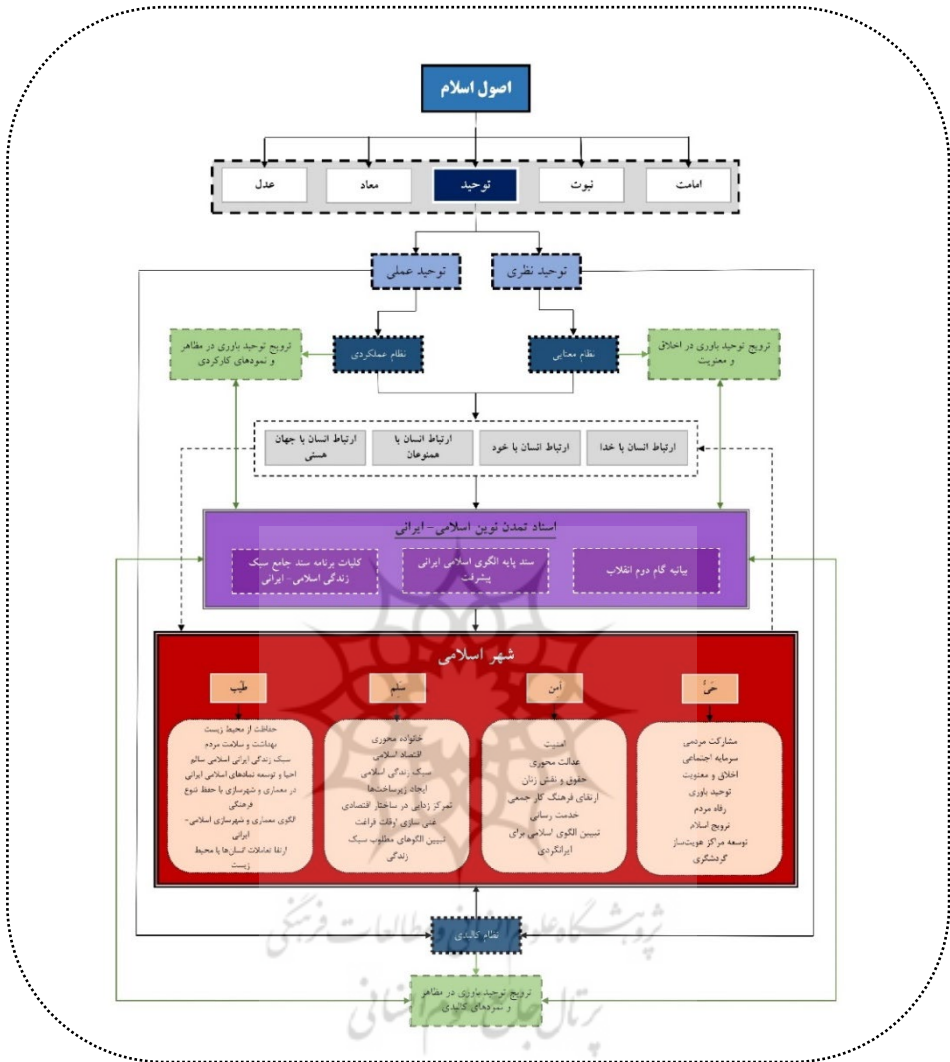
اصول اسلام

امامت
نبوت
توحید
معاد
عدل

توحید نظری
توحید عملی

ترویج توحید باوری در اخلاق و معنویت
نظام معنایی
نظام عملکردی
ترویج توحید باوری در مظاهر و نمودهای کارکردی

ارتباط انسان با خدا
ارتباط انسان با خود
ارتباط انسان با همنوعان
ارتباط انسان با جهان هستی

اسناد تمدن نوین اسلامی-ایرانی
بیانیه گام دوم انقلاب
سند پایه الگوی اسلامی ایرانی پیشرفت
کلیات برنامه سند جامع سبک زندگی اسلامی - ایرانی

شهر اسلامی

حَیّ
مشارکت مردمی
سرمایه اجتماعی
اخلاق و معنویت
توحید باوری
رفاه مردم
ترویج اسلام
توسعه مراکز هویت‌ساز
گردشگری

آمن
امنیت
عدالت محوری
حقوق و نقش زنان
ارتقای فرهنگ کار جمعی
خدمت رسانی
تبیین الگوی اسلامی برای ایرانگردی

سلم
خانواده محوری
اقتصاد اسلامی
سبک زندگی اسلامی
ایجاد زیرساخت‌ها
تمرکز زدایی در ساختار اقتصادی
غنی سازی اوقات فراغت
تبیین الگوهای مطلوب سبک زندگی

طیّب
حفاظت از محیط زیست
بهداشت و سلامت مردم
سبک زندگی ایرانی اسلامی سالم
احیا و توسعه نمادهای اسلامی ایرانی در معماری و شهرسازی با حفظ تنوع فرهنگی
الگوی معماری و شهرسازی اسلامی-ایرانی
ارتقا تعاملات انسان‌ها با محیط زیست

نظام کالبدی
ترویج توحید باوری در مظاهر و نمودهای کالبدی

پژوهشگاه علوم انسانی و مطالعات فرهنگی
پرتال جامع علوم انسانی